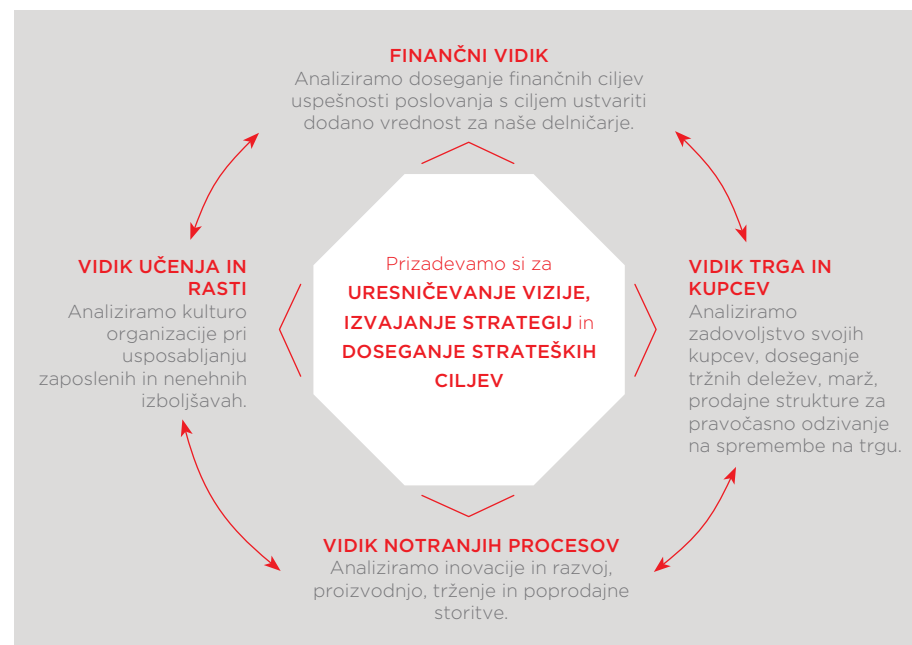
FINANČNI VIDIK
Analiziramo doseganje finančnih ciljev uspešnosti poslovanja s ciljem ustvariti dodano vrednost za naše delničarje.

VIDIK UČENJA IN RASTI
Analiziramo kulturo organizacije pri usposabljanju zaposlenih in nenehnih izboljšavah.

Prizadevamo si za
URESNIČEVANJE VIZIJE, IZVAJANJE STRATEGIJ in DOSEGANJE STRATEŠKIH CILJEV

VIDIK TRGA IN KUPCEV
Analiziramo zadovoljstvo svojih kupcev, doseganje tržnih deležev, marž, prodajne strukture za pravočasno odzivanje na spremembe na trgu.

VIDIK NOTRANJIH PROCESOV
Analiziramo inovacije in razvoj, proizvodnjo, trženje in poprodajne storitve.